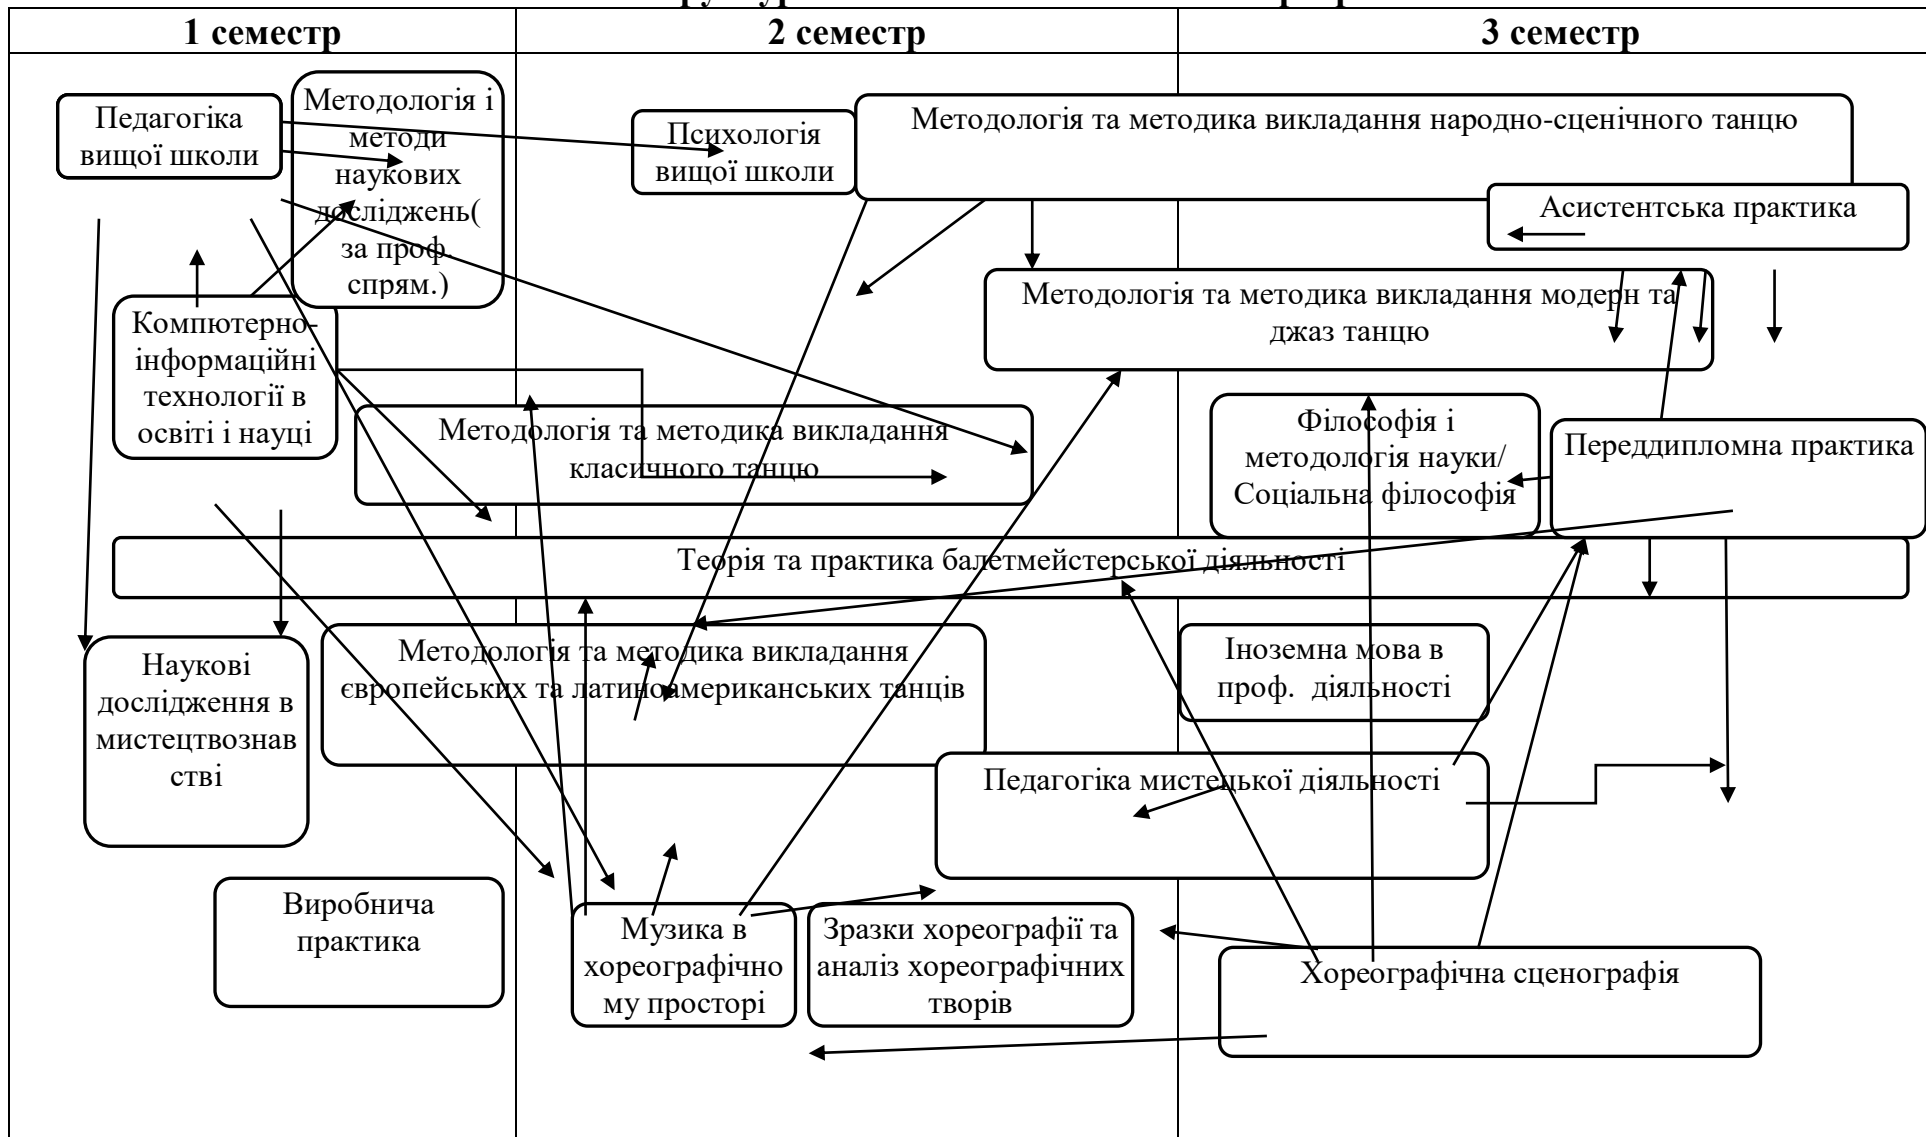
| 1 семестр | 2 семестр | 3 семестр |
|---|---|---|

Педагогіка вищої школи

Методологія і методи наукових досліджень( за проф. спрям.)

Психологія вищої школи

Методологія та методика викладання народно-сценічного танцю

Асистентська практика

Методологія та методика викладання модерн та джаз танцю

Комп'ютерно-інформаційні технології в освіті і науці

Методологія та методика викладання класичного танцю

Філософія і методологія науки/ Соціальна філософія

Переддипломна практика

Теорія та практика балетмейстерської діяльності

Наукові дослідження в мистецтвознавстві

Методологія та методика викладання європейських та латиноамериканських танців

Іноземна мова в проф. діяльності

Педагогіка мистецької діяльності

Виробнича практика

Музика в хореографічному просторі

Зразки хореографії та аналіз хореографічних творів

Хореографічна сценографія